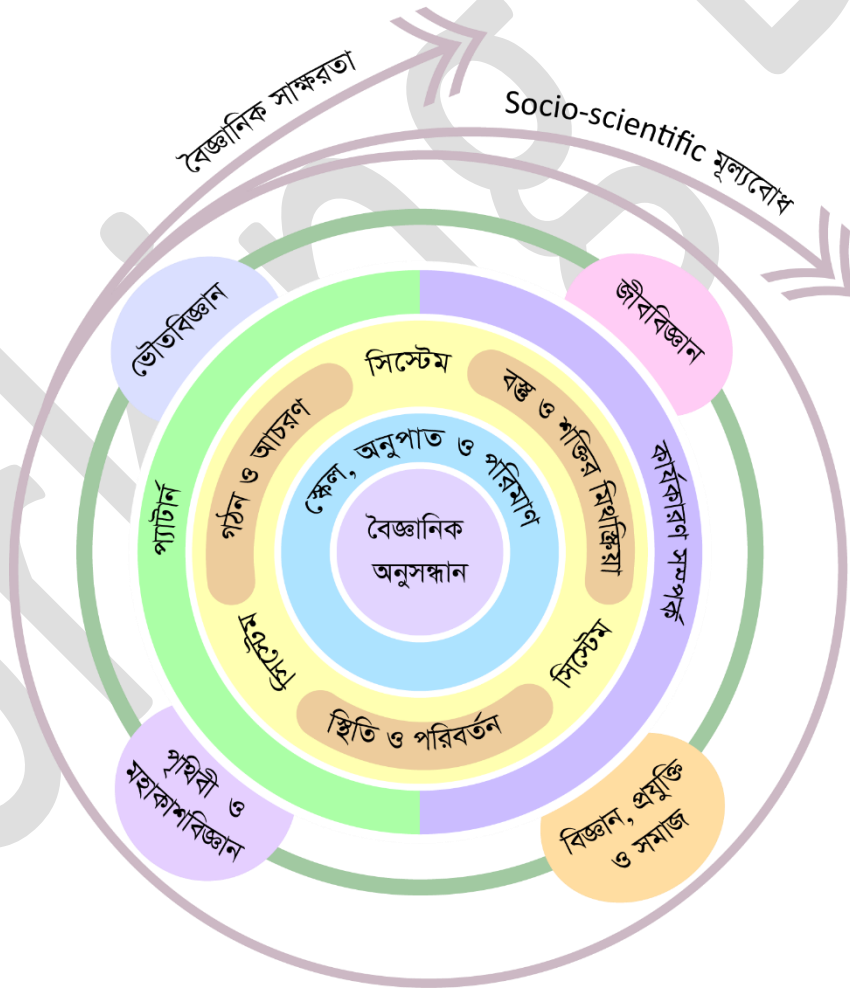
বৈজ্ঞানিক সাক্ষরতা

Socio-scientific মূল্যবোধ

ভৌতবিজ্ঞান

জীববিজ্ঞান

সিস্টেম

গঠন ও আচরণ

বস্তু ও শক্তির মিথস্ক্রিয়া

প্যাটার্ন

কার্যকারণ সম্পর্ক

স্কেল, অনুপাত ও পরিমাণ

বৈজ্ঞানিক অনুসন্ধান

সিস্টেম

সিস্টেম

স্থিতি ও পরিবর্তন

পৃথিবী ও মহাকাশবিজ্ঞান

বিজ্ঞান, প্রযুক্তি ও সমাজ